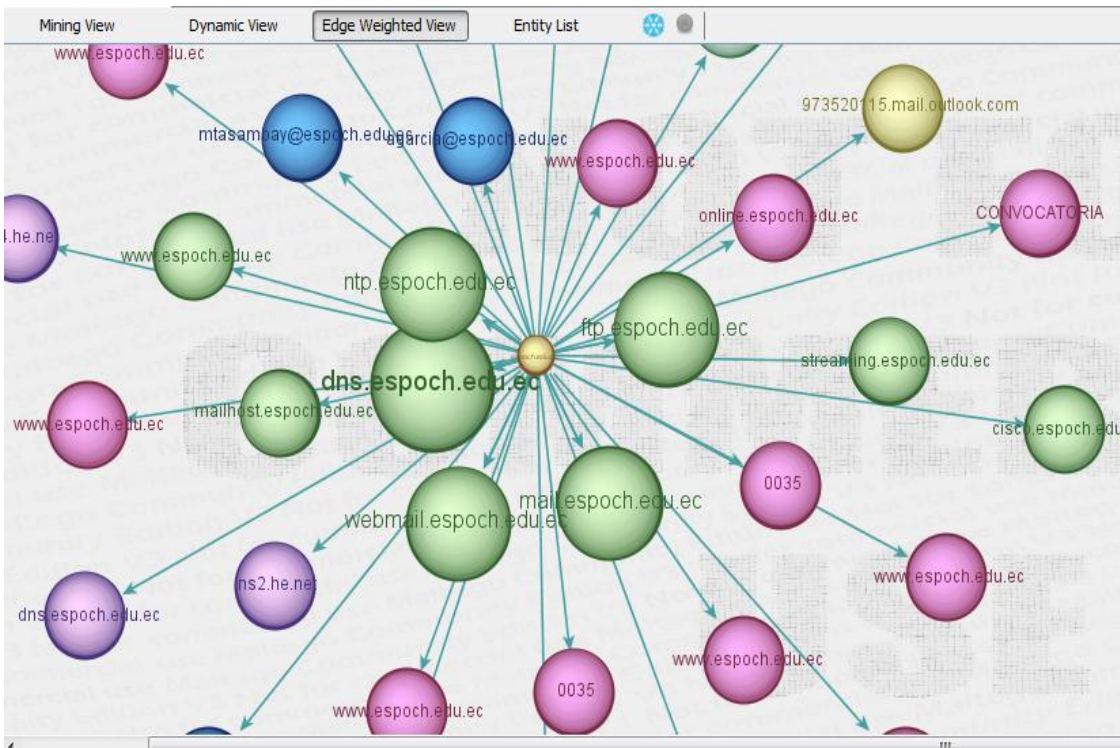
Mining View
Dynamic View
Edge Weighted View
Entity List

www.espoch.edu.ec
mtasampay@espoch.edu.ec
agarcia@espoch.edu.ec
www.espoch.edu.ec
973520115.mail.outlook.com
.he.net
www.espoch.edu.ec
online.espoch.edu.ec
CONVOCATORIA
ntp.espoch.edu.ec
ftp.espoch.edu.ec
streaming.espoch.edu.ec
dns.espoch.edu.ec
mailhost.espoch.edu.ec
www.espoch.edu.ec
cisco.espoch.edu
0035
mail.espoch.edu.ec
webmail.espoch.edu.ec
www.espoch.edu.ec
ns2.he.net
dns.espoch.edu.ec
www.espoch.edu.ec
0035
www.espoch.edu.ec